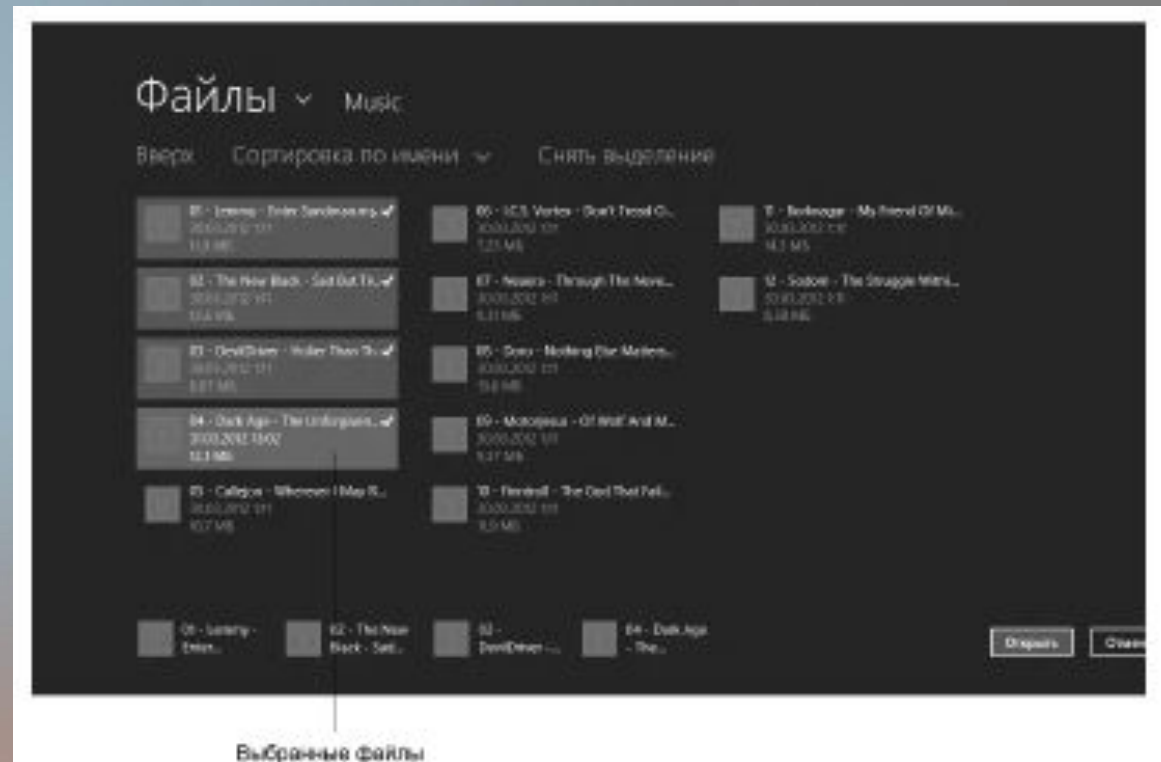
Файлы ˅ Music

Вверх Сортировка по имени ˅ Снять выделение

01 - Lemmy - Enter Sandman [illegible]
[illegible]
11,3 МБ

02 - The New Black - Sad But Tr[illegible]
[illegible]
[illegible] МБ

03 - DevilDriver - Holier Than Th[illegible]
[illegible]
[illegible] МБ

04 - Dark Age - The Unforgiven...
30.03.2012 13:02
12,1 МБ

05 - Callejon - Wherever I May R...
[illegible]
10,7 МБ

06 - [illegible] Vortex - Don't Tread O...
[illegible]
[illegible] МБ

07 - Nevers - Through The Neve...
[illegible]
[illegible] МБ

08 - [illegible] - Nothing Else Matters...
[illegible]
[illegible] МБ

09 - Motorjesus - Of Wolf And M...
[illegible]
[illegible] МБ

10 - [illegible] - The God That Fail...
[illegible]
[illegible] МБ

11 - Beatsteaks - My Friend Of Mi...
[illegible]
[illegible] МБ

12 - Sodom - The Struggle Withi...
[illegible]
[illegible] МБ

01 - Lemmy - Enter...
02 - The New Black - Sad...
03 - DevilDriver - ...
04 - Dark Age - The...

Открыть Отме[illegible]

Выбранные файлы